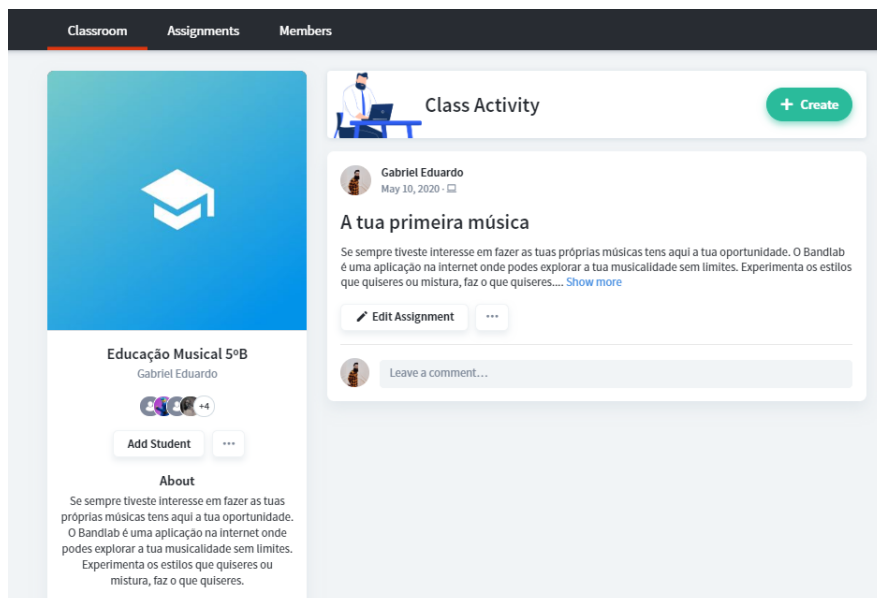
Classroom Assignments Members

Educação Musical 5ºB
Gabriel Eduardo

+4

Add Student ···

About
Se sempre tiveste interesse em fazer as tuas próprias músicas tens aqui a tua oportunidade. O Bandlab é uma aplicação na internet onde podes explorar a tua musicalidade sem limites. Experimenta os estilos que quiseres ou mistura, faz o que quiseres.

Class Activity

+ Create

Gabriel Eduardo
May 10, 2020 ·

A tua primeira música

Se sempre tiveste interesse em fazer as tuas próprias músicas tens aqui a tua oportunidade. O Bandlab é uma aplicação na internet onde podes explorar a tua musicalidade sem limites. Experimenta os estilos que quiseres ou mistura, faz o que quiseres.... Show more

Edit Assignment ···

Leave a comment...